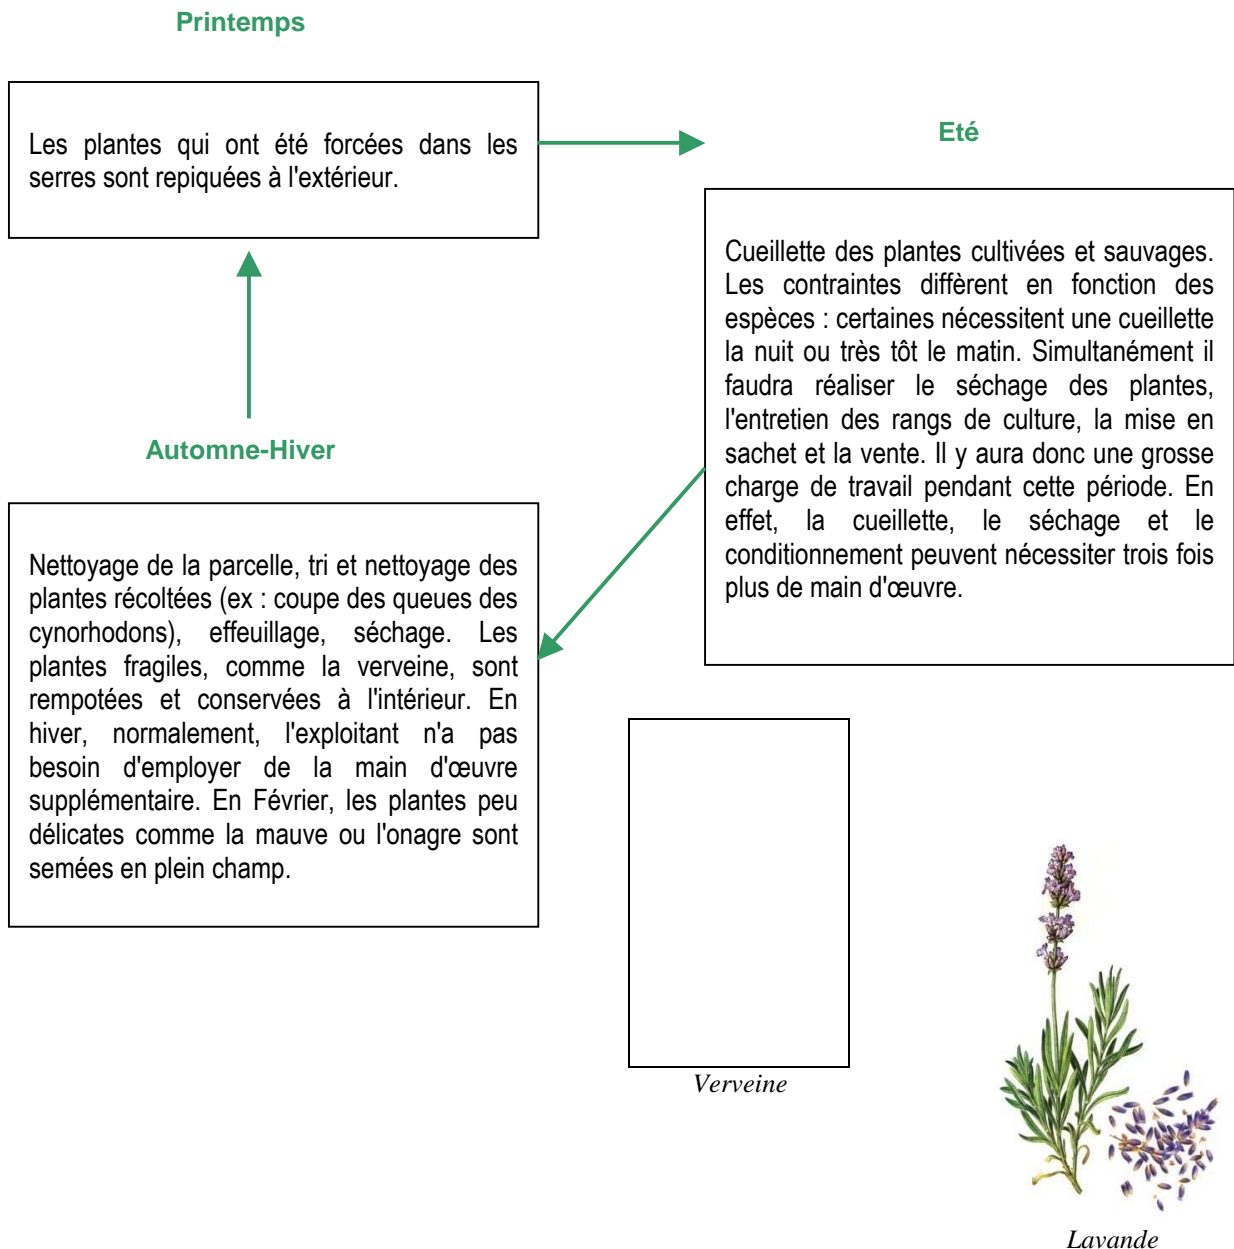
Printemps

Les plantes qui ont été forcées dans les serres sont repiquées à l'extérieur.

Eté

Cueillette des plantes cultivées et sauvages. Les contraintes diffèrent en fonction des espèces : certaines nécessitent une cueillette la nuit ou très tôt le matin. Simultanément il faudra réaliser le séchage des plantes, l'entretien des rangs de culture, la mise en sachet et la vente. Il y aura donc une grosse charge de travail pendant cette période. En effet, la cueillette, le séchage et le conditionnement peuvent nécessiter trois fois plus de main d'œuvre.

Automne-Hiver

Nettoyage de la parcelle, tri et nettoyage des plantes récoltées (ex : coupe des queues des cynorhodons), effeuillage, séchage. Les plantes fragiles, comme la verveine, sont rempotées et conservées à l'intérieur. En hiver, normalement, l'exploitant n'a pas besoin d'employer de la main d'œuvre supplémentaire. En Février, les plantes peu délicates comme la mauve ou l'onagre sont semées en plein champ.

Verveine

Lavande